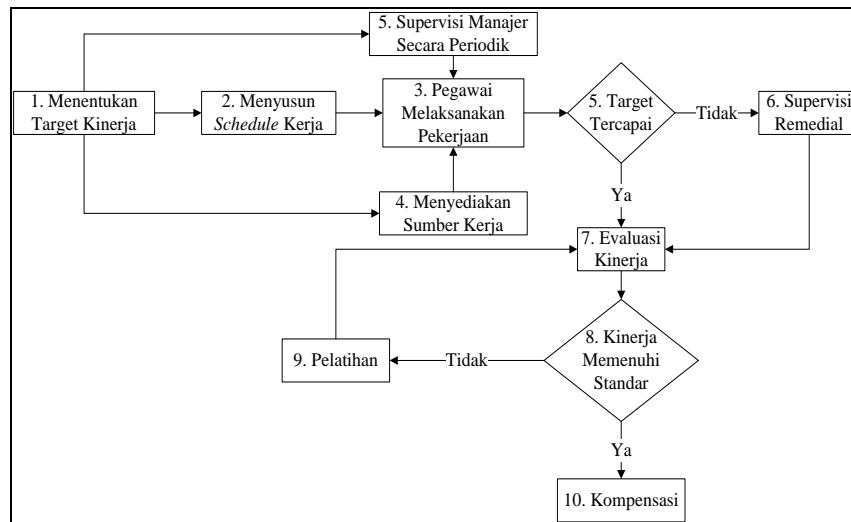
5. Supervisi Manajer Secara Periodik

1. Menentukan Target Kinerja

2. Menyusun *Schedule* Kerja

3. Pegawai Melaksanakan Pekerjaan

5. Target Tercapai

Tidak

6. Supervisi Remedial

Ya

4. Menyediakan Sumber Kerja

7. Evaluasi Kinerja

8. Kinerja Memenuhi Standar

Tidak

9. Pelatihan

Ya

10. Kompensasi